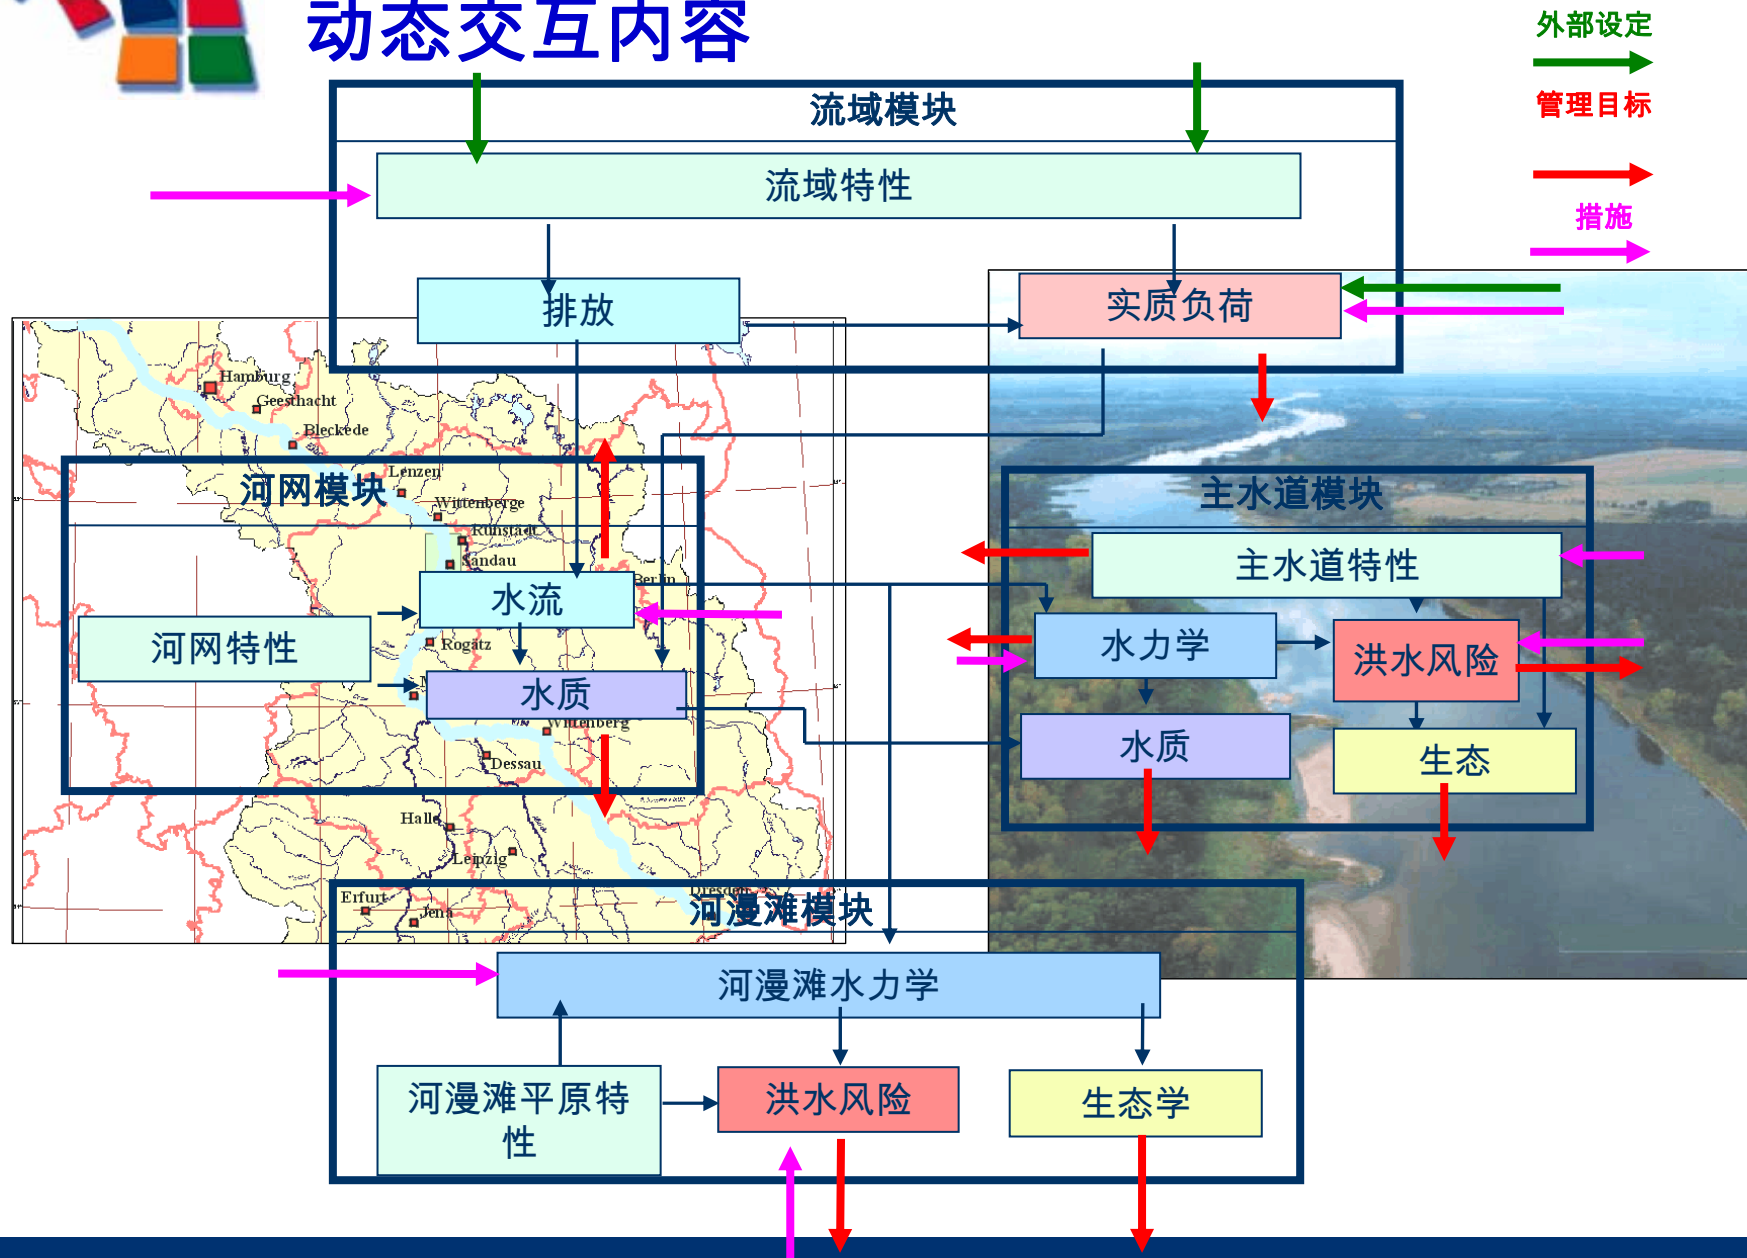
动态交互内容

外部设定

管理目标

措施

流域模块

流域特性

排放

实质负荷

Hamburg
Geesthacht
Bleckede
Lenzen
Wittenberge
Rühstädt
Sandau
Berlin
Rogätz
Wittenberg
Dessau
Halle
Leipzig
Erfurt
Jena
Dresden

河网模块

水流

河网特性

水质

主水道模块

主水道特性

水力学

洪水风险

水质

生态

河漫滩模块

河漫滩水力学

河漫滩平原特性

洪水风险

生态学